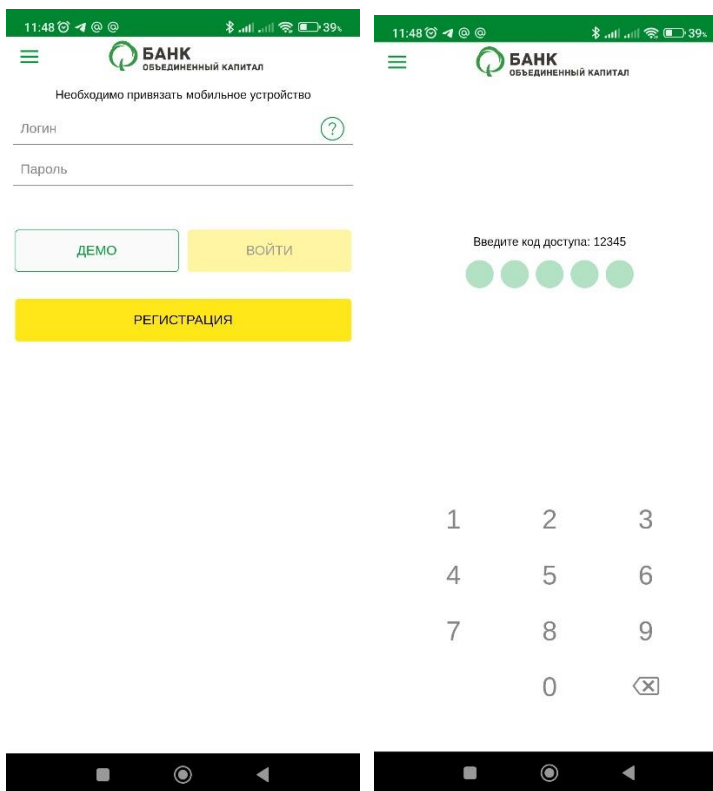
11:48 39%

БАНК
ОБЪЕДИНЕННЫЙ КАПИТАЛ

Необходимо привязать мобильное устройство

Логин ?

Пароль

ДЕМО

ВОЙТИ

РЕГИСТРАЦИЯ

11:48 39%

БАНК
ОБЪЕДИНЕННЫЙ КАПИТАЛ

Введите код доступа: 12345

1 2 3
4 5 6
7 8 9
0